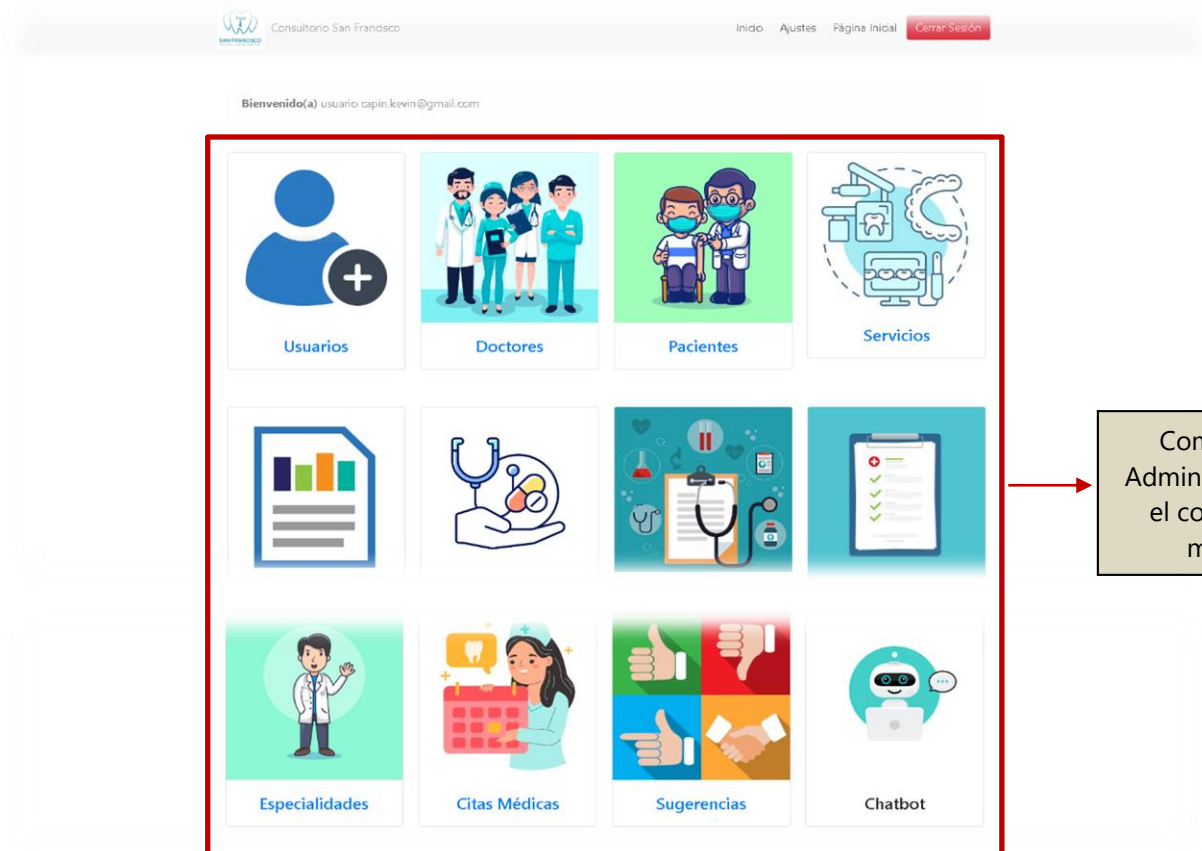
SAN FRANCISCO Consultorio San Francisco

Inicio Ajustes Página Inicial Cerrar Sesión

Bienvenido(a) usuario capin.kevin@gmail.com

Usuarios

Doctores

Pacientes

Servicios

Especialidades

Citas Médicas

Sugerencias

Chatbot

Con
Admin
el co
m